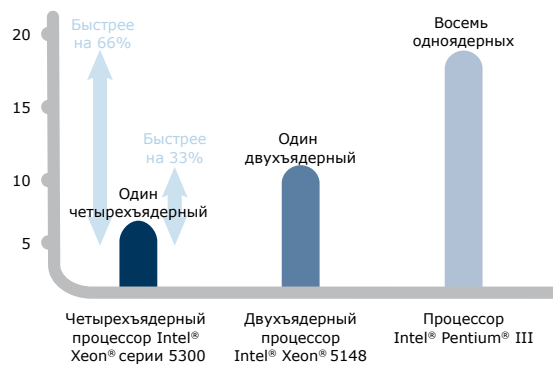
20
15
10
5

Быстрее на 66%

Быстрее на 33%

Один четырехъядерный

Один двухъядерный

Восемь одноядерных

Четырехъядерный процессор Intel® Xeon® серии 5300

Двухъядерный процессор Intel® Xeon® 5148

Процессор Intel® Pentium® III